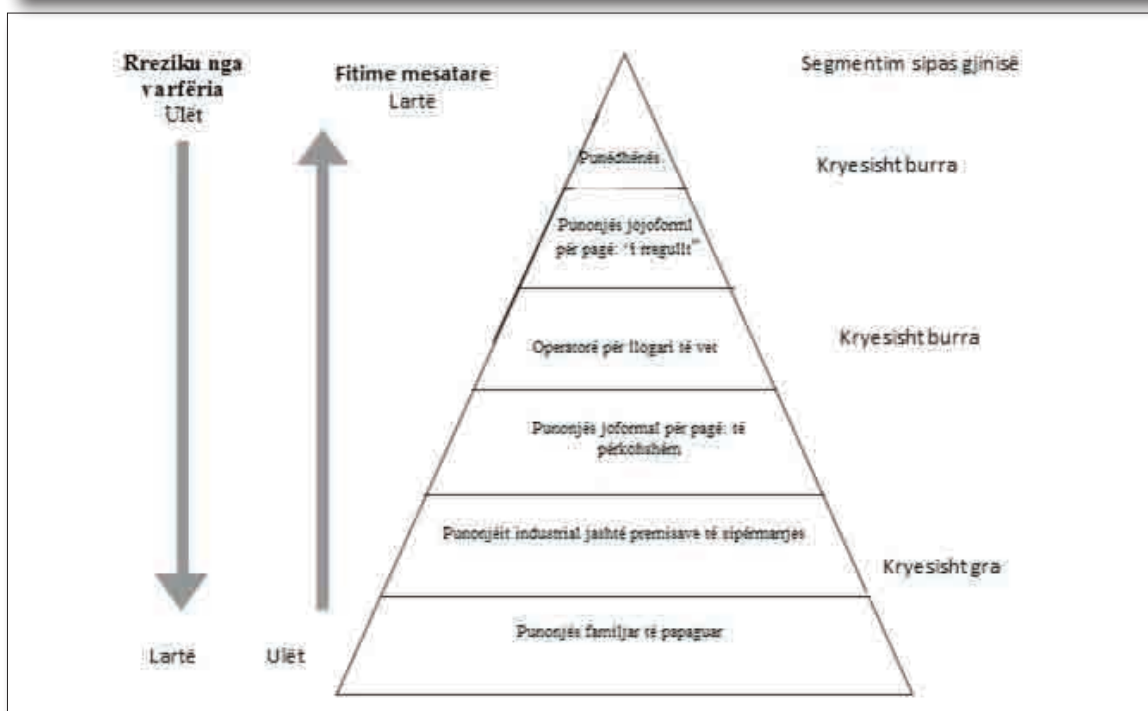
Rreziku nga varfëria
Ulët

Fitime mesatare
Lartë

Segmentim sipas gjinisë

Punëdhënës

Kryesisht burra

Punonjës jojoformal për pagë: "të rregullt"

Operatorë për llogari të vet

Kryesisht burra

Punonjës joformal për pagë: të përkohshëm

Punonjëit industrial jashtë premisave të sipërmarrjes

Kryesisht gra

Punonjës familjar të papaguar

Lartë

Ulët